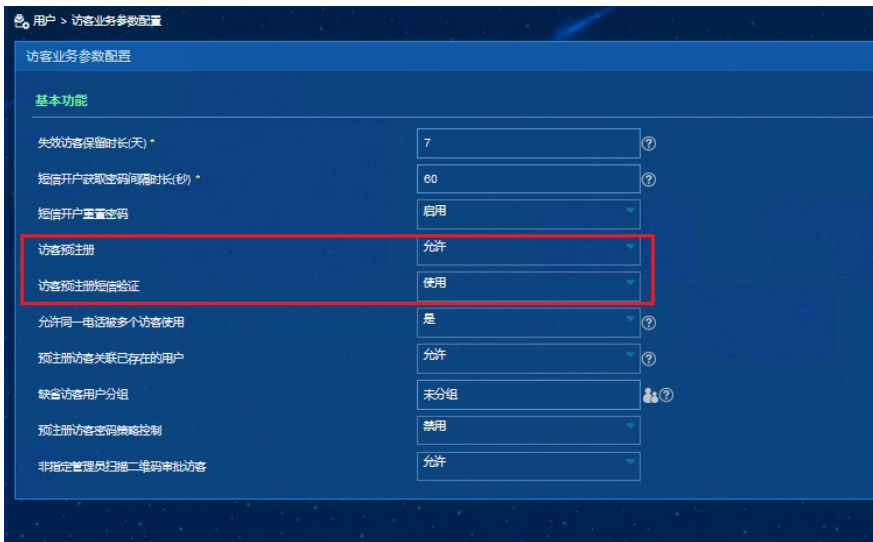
用户 > 访客业务参数配置

访客业务参数配置

基本功能

失效访客保留时长(天) * 7 ?

短信开户获取密码间隔时长(秒) * 60 ?

短信开户重置密码 启用

访客预注册 允许

访客预注册短信验证 使用

允许同一电话被多个访客使用 是 ?

预注册访客关联已存在的用户 允许 ?

缺省访客用户分组 未分组 ?

预注册访客密码策略控制 禁用

非指定管理员扫描二维码审批访客 允许